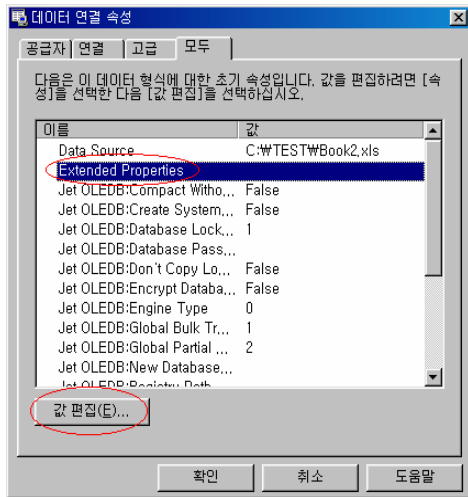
데이터 연결 속성

공급자 | 연결 | 고급 | 모두

다음은 이 데이터 형식에 대한 초기 속성입니다. 값을 편집하려면 [속성]을 선택한 다음 [값 편집]을 선택하십시오.

| 이름 | 값 |
|---|---|
| Data Source | C:₩TEST₩Book2.xls |
| Extended Properties | |
| Jet OLEDB:Compact Witho... | False |
| Jet OLEDB:Create System,... | False |
| Jet OLEDB:Database Lock,... | 1 |
| Jet OLEDB:Database Pass,... | |
| Jet OLEDB:Don't Copy Lo,... | False |
| Jet OLEDB:Encrypt Databa,... | False |
| Jet OLEDB:Engine Type | 0 |
| Jet OLEDB:Global Bulk Tr,... | 1 |
| Jet OLEDB:Global Partial ,... | 2 |
| Jet OLEDB:New Database,... | |
| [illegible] | |

값 편집(E)...

확인 | 취소 | 도움말